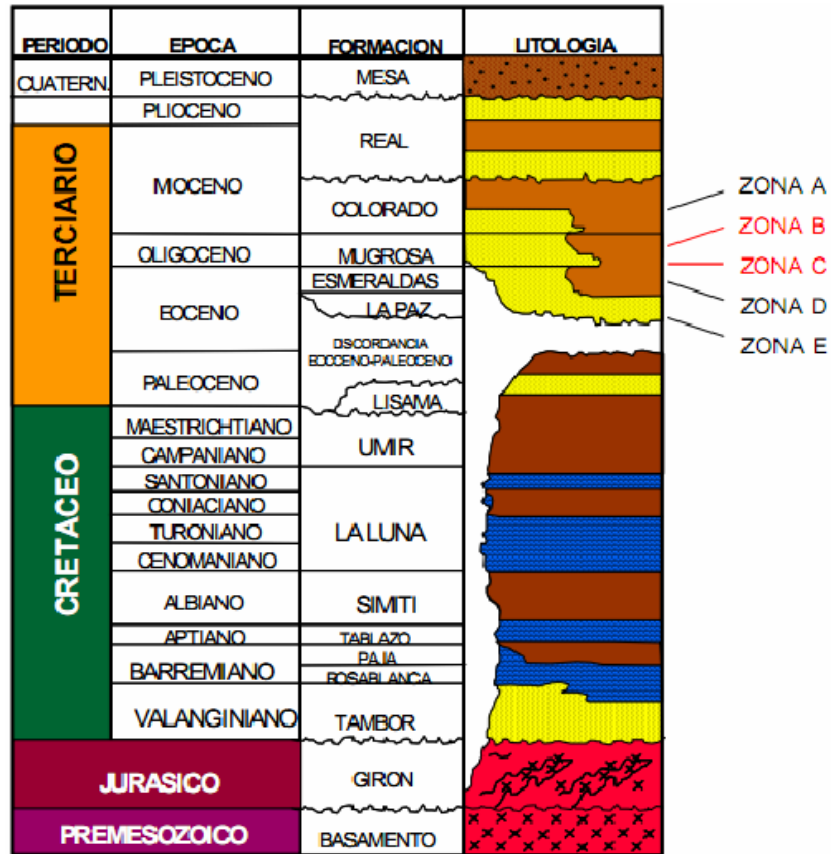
| PERIODO | EPOCA | FORMACION | LITOLOGIA |
|---|---|---|---|
| CUATERN. | PLEISTOCENO | MESA | |
| | PLIOCENO | REAL | |
| TERCIARIO | MIOCENO | COLORADO | |
| | OLIGOCENO | MUGROSA | |
| | EOCENO | ESMERALDAS | |
| | | LA PAZ | |
| | | DISCORDANCIA EOCENO-PALEOCENO | |
| | PALEOCENO | LISAMA | |
| CRETACEO | MAESTRICHTIANO | UMIR | |
| | CAMPANIANO | | |
| | SANTONIANO | LA LUNA | |
| | CONIACIANO | | |
| | TURONIANO | | |
| | CENOMANIANO | | |
| | ALBIANO | SIMITI | |
| | APTIANO | TABLAZO | |
| | BARREMIANO | PAJA | |
| | | ROSABLANCA | |
| | VALANGINIANO | TAMBOR | |
| JURASICO | | GIRON | |
| PREMESOZOICO | | BASAMENTO | |

ZONA A
ZONA B
ZONA C
ZONA D
ZONA E